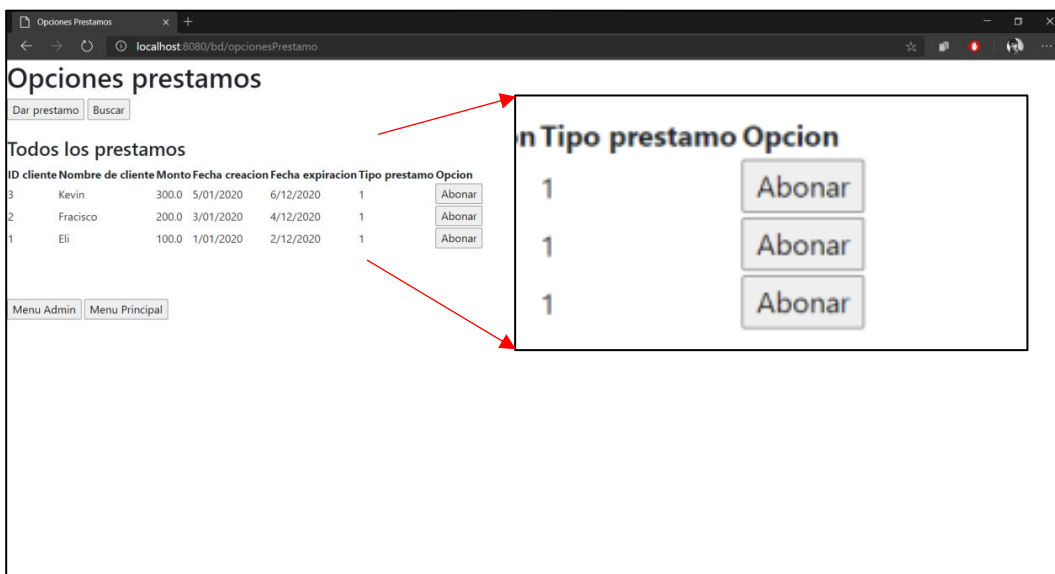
Opciones Prestamos

localhost:8080/bd/opcionesPrestamo

Opciones prestamos

Dar prestamo Buscar

Todos los prestamos

| ID cliente | Nombre de cliente | Monto | Fecha creacion | Fecha expiracion | Tipo prestamo | Opcion |
|---|---|---|---|---|---|---|
| 3 | Kevin | 300.0 | 5/01/2020 | 6/12/2020 | 1 | Abonar |
| 2 | Fracisco | 200.0 | 3/01/2020 | 4/12/2020 | 1 | Abonar |
| 1 | Eli | 100.0 | 1/01/2020 | 2/12/2020 | 1 | Abonar |

Menu Admin Menu Principal

| n Tipo prestamo | Opcion |
|---|---|
| 1 | Abonar |
| 1 | Abonar |
| 1 | Abonar |